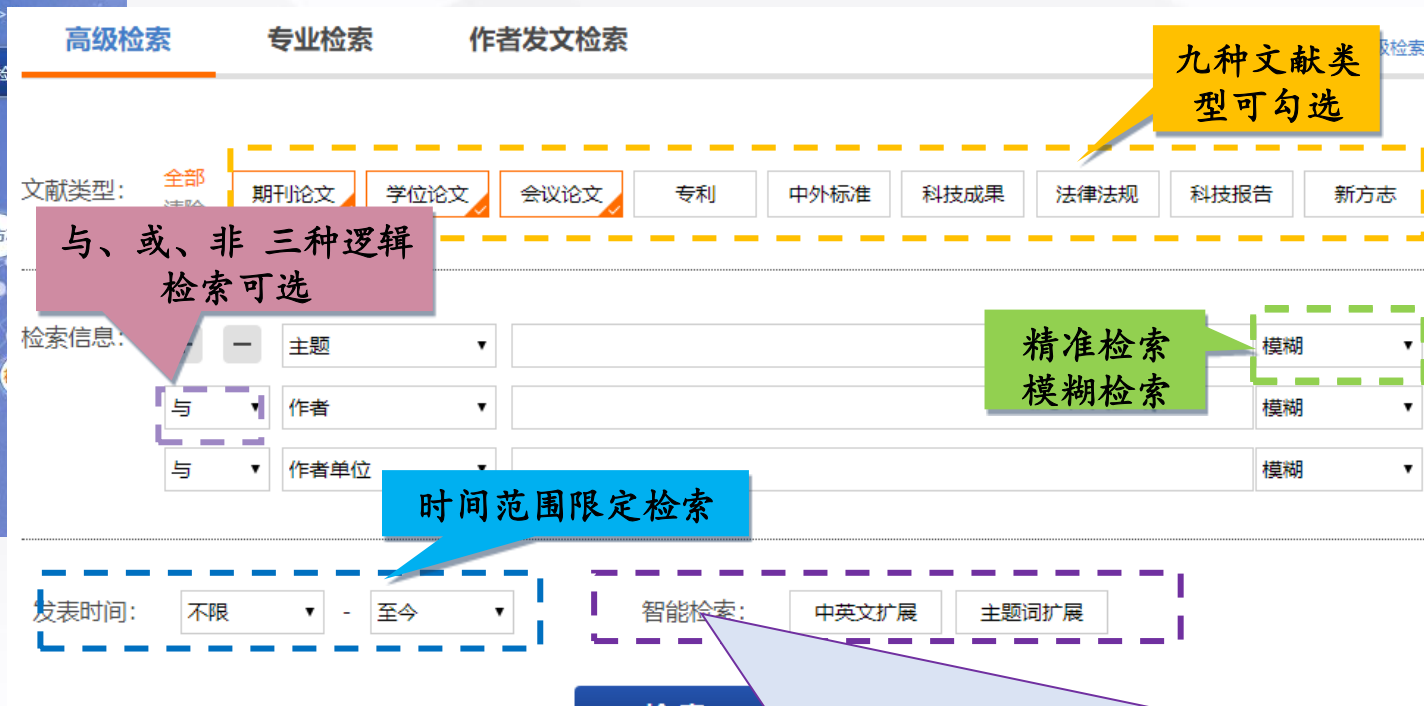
高级检索　专业检索　作者发文检索

级检索

九种文献类型可勾选

文献类型：全部 清除

期刊论文　学位论文　会议论文　专利　中外标准　科技成果　法律法规　科技报告　新方志

与、或、非 三种逻辑检索可选

检索信息：

—　主题

模糊

精准检索
模糊检索

与　作者　模糊

与　作者单位　模糊

时间范围限定检索

发表时间：不限 - 至今

智能检索：中英文扩展　主题词扩展

检索